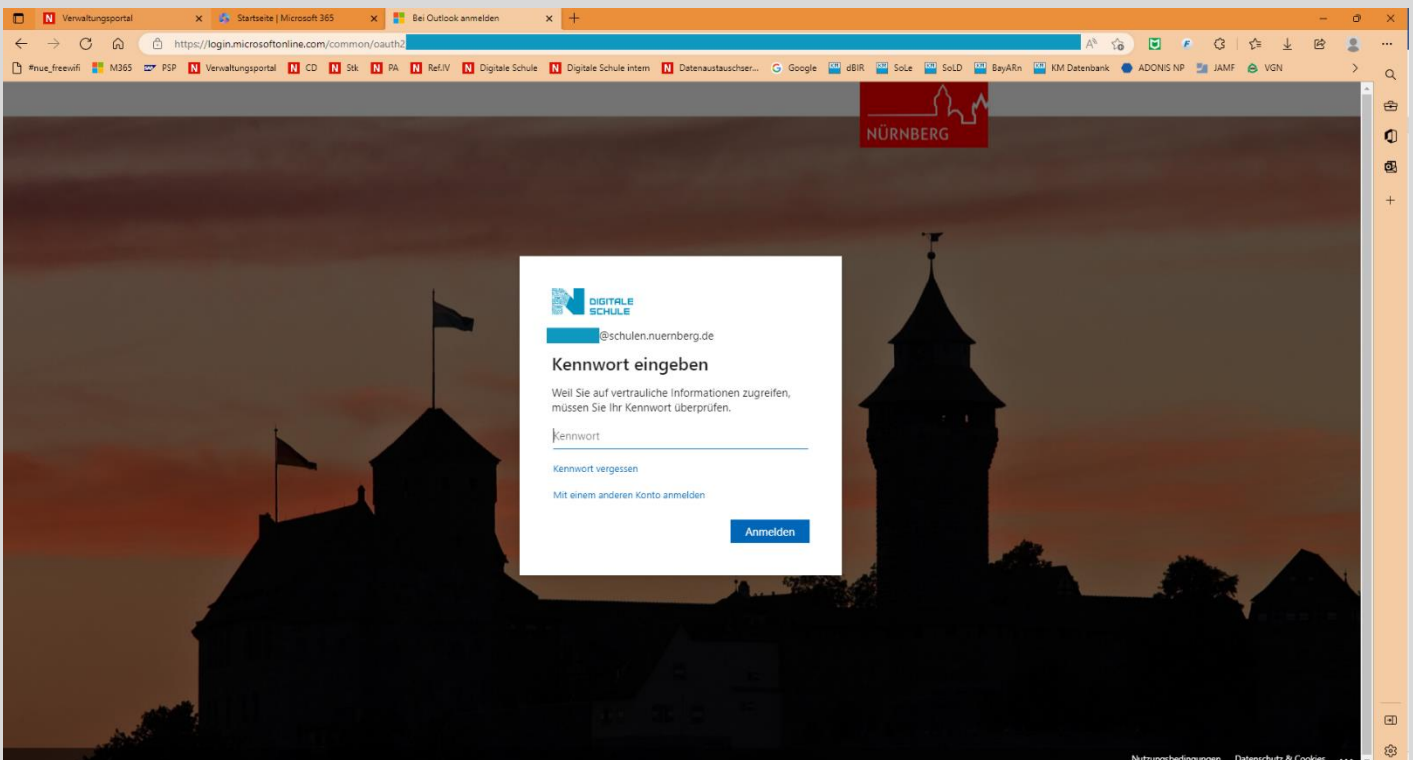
Verwaltungsportal
Startseite | Microsoft 365
Bei Outlook anmelden

https://login.microsoftonline.com/common/oauth2

#nue_freewifi M365 PSP Verwaltungsportal CD Stk PA Ref.IV Digitale Schule Digitale Schule intern Datenaustauschser... Google dBIR SoLe SoLD BayARn KM Datenbank ADONIS NP JAMF VGN

NÜRNBERG

DIGITALE SCHULE

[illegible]@schulen.nuernberg.de

Kennwort eingeben

Weil Sie auf vertrauliche Informationen zugreifen, müssen Sie Ihr Kennwort überprüfen.

Kennwort

Kennwort vergessen

Mit einem anderen Konto anmelden

Anmelden

Nutzungsbedingungen Datenschutz & Cookies ...